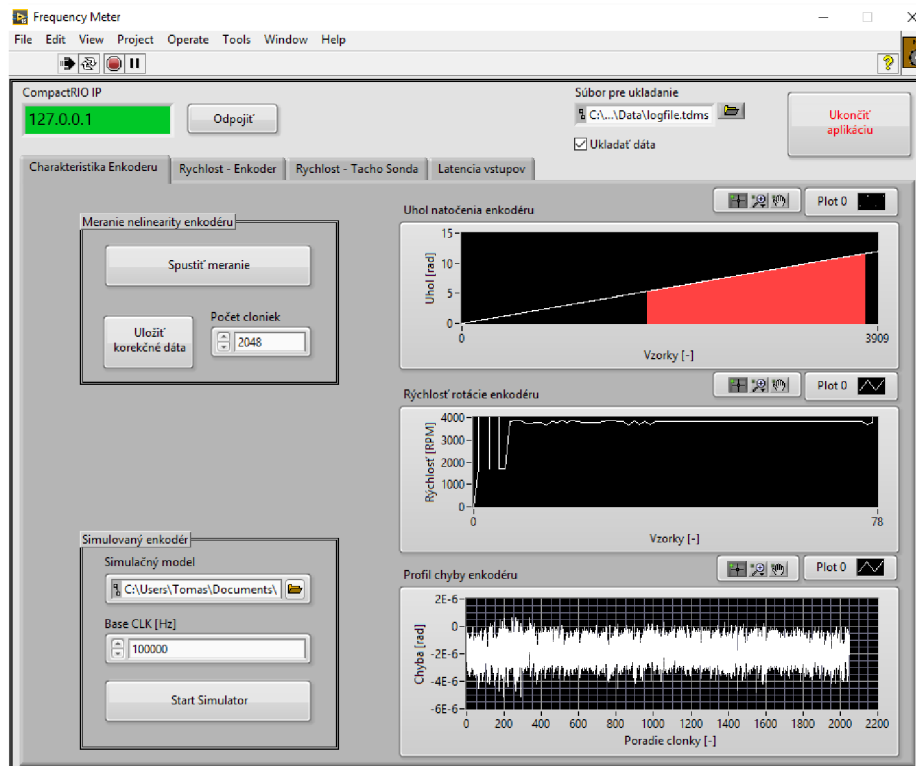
Frequency Meter

File Edit View Project Operate Tools Window Help

CompactRIO IP
127.0.0.1
Odpojiť

Súbor pre ukladanie
C:\...\Data\logfile.tdms
Ukladať dáta

Ukončiť aplikáciu

Charakteristika Enkoderu | Rychlost - Enkoder | Rychlost - Tacho Sonda | Latencia vstupov

Meranie nelinearity enkodéru
Spustiť meranie
Uložiť korekčné dáta
Počet cloniek
2048

Uhol natočenia enkodéru
Plot 0
Uhol [rad]
15
10
5
0
0
3909
Vzorky [-]

Rýchlosť rotácie enkodéru
Plot 0
Rýchlosť [RPM]
4000
3000
2000
1000
0
0
78
Vzorky [-]

Simulovaný enkodér
Simulačný model
C:\Users\Tomas\Documents\
Base CLK [Hz]
100000
Start Simulator

Profil chyby enkodéru
Plot 0
Chyba [rad]
2E-6
0
-2E-6
-4E-6
-6E-6
0 200 400 600 800 1000 1200 1400 1600 1800 2000 2200
Poradie clonky [-]